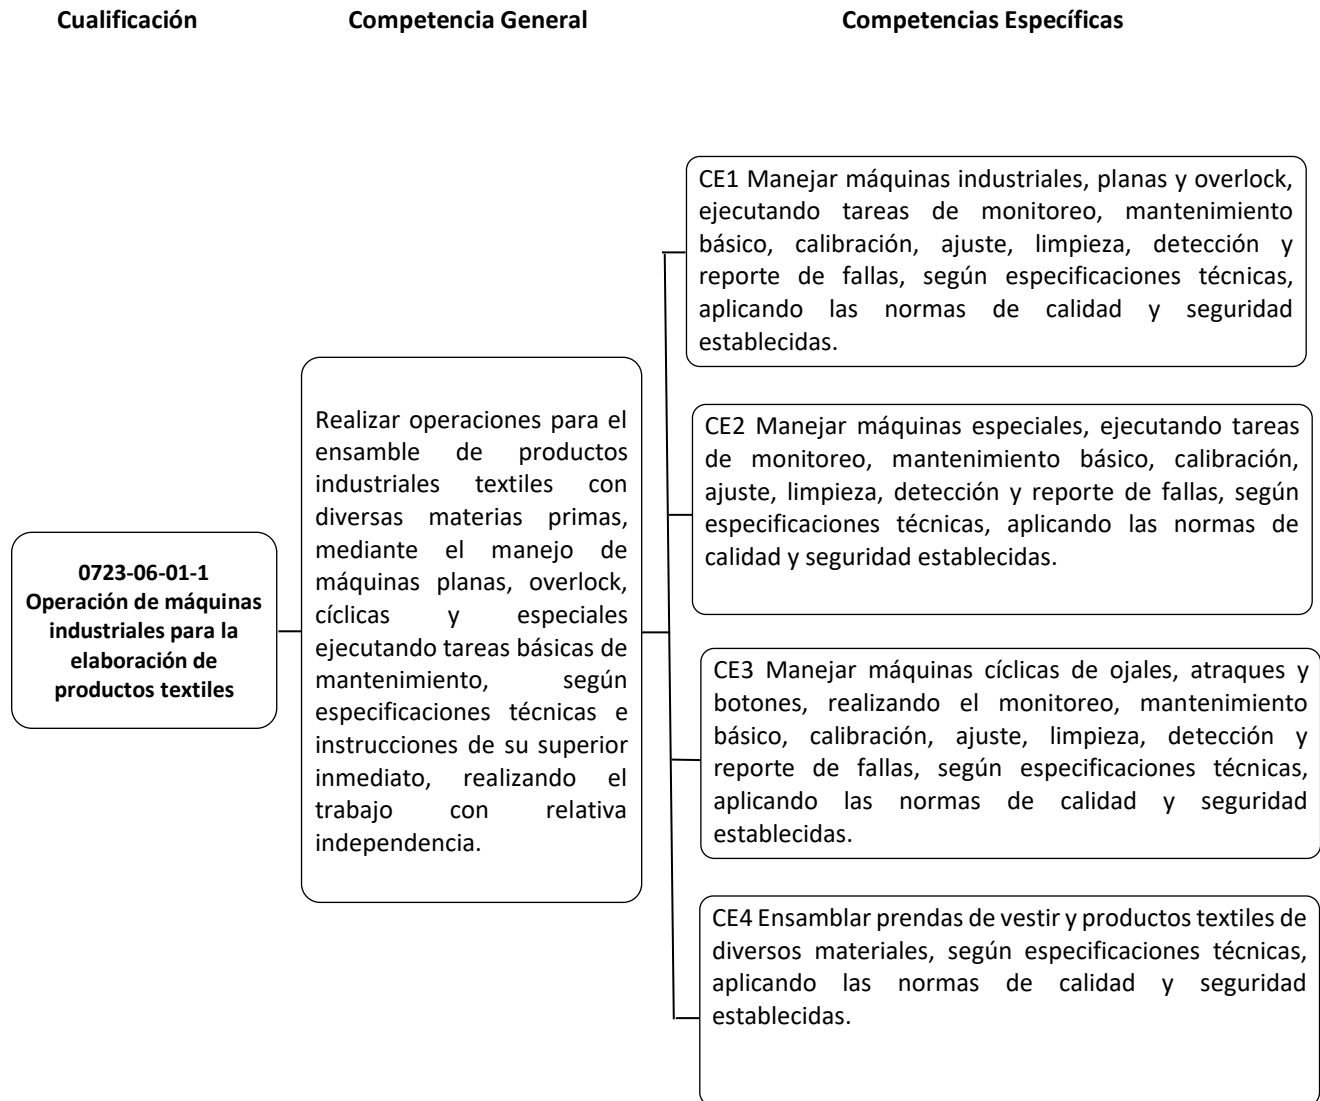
**Cualificación**

**Competencia General**

**Competencias Específicas**

**0723-06-01-1 Operación de máquinas industriales para la elaboración de productos textiles**

Realizar operaciones para el ensamble de productos industriales textiles con diversas materias primas, mediante el manejo de máquinas planas, overlock, cíclicas y especiales ejecutando tareas básicas de mantenimiento, según especificaciones técnicas e instrucciones de su superior inmediato, realizando el trabajo con relativa independencia.

CE1 Manejar máquinas industriales, planas y overlock, ejecutando tareas de monitoreo, mantenimiento básico, calibración, ajuste, limpieza, detección y reporte de fallas, según especificaciones técnicas, aplicando las normas de calidad y seguridad establecidas.

CE2 Manejar máquinas especiales, ejecutando tareas de monitoreo, mantenimiento básico, calibración, ajuste, limpieza, detección y reporte de fallas, según especificaciones técnicas, aplicando las normas de calidad y seguridad establecidas.

CE3 Manejar máquinas cíclicas de ojales, atraques y botones, realizando el monitoreo, mantenimiento básico, calibración, ajuste, limpieza, detección y reporte de fallas, según especificaciones técnicas, aplicando las normas de calidad y seguridad establecidas.

CE4 Ensamblar prendas de vestir y productos textiles de diversos materiales, según especificaciones técnicas, aplicando las normas de calidad y seguridad establecidas.